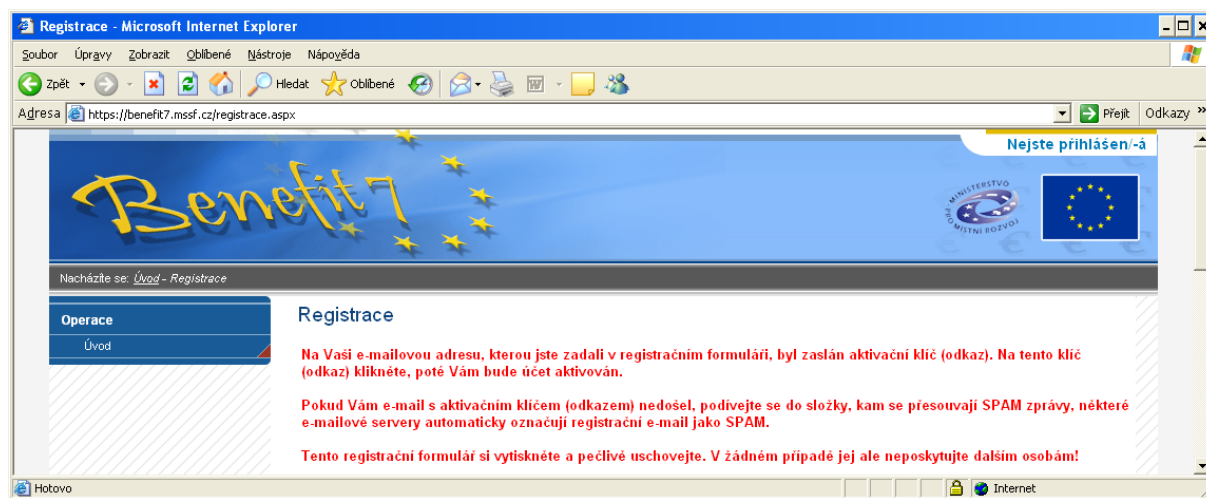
Registrace - Microsoft Internet Explorer

Soubor Úpravy Zobrazit Oblíbené Nástroje Nápověda

Zpět Hledat Oblíbené

Adresa https://benefit7.mssf.cz/registrace.aspx Přejít Odkazy »

Nejste přihlášen/-á

Benefit7

MINISTERSTVO PRO MÍSTNÍ ROZVOJ

Nacházíte se: Úvod - Registrace

Operace

Úvod

Registrace

Na Vaši e-mailovou adresu, kterou jste zadali v registračním formuláři, byl zaslán aktivační klíč (odkaz). Na tento klíč (odkaz) klikněte, poté Vám bude účet aktivován.

Pokud Vám e-mail s aktivačním klíčem (odkazem) nedošel, podívejte se do složky, kam se přesouvají SPAM zprávy, některé e-mailové servery automaticky označují registrační e-mail jako SPAM.

Tento registrační formulář si vytiskněte a pečlivě uschovejte. V žádném případě jej ale neposkytujte dalším osobám!

Hotovo

Internet